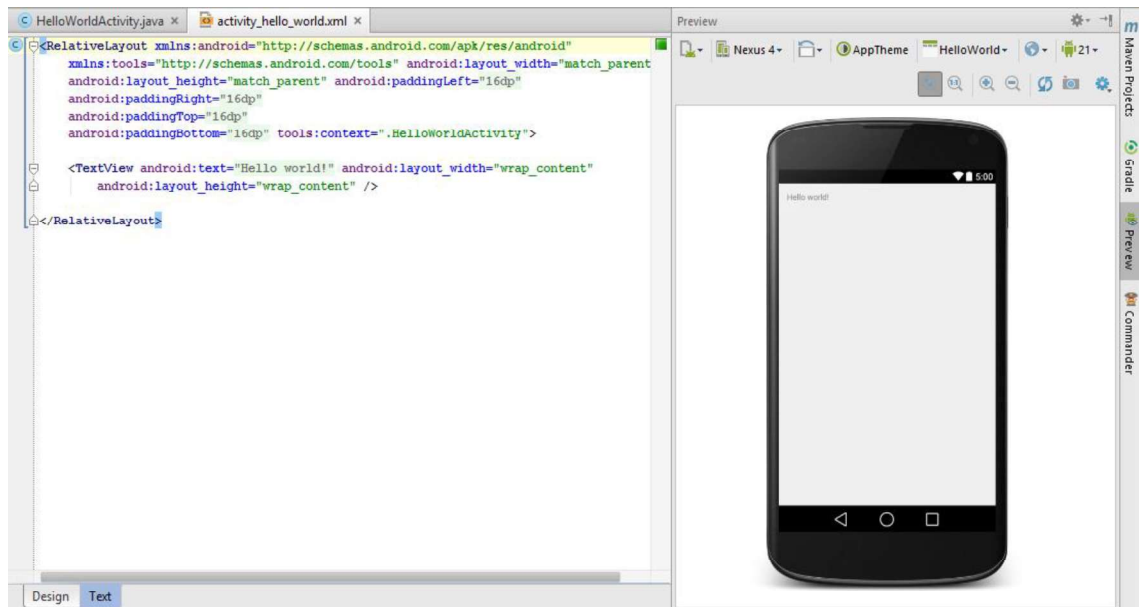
HelloWorldActivity.java × activity_hello_world.xml ×

<RelativeLayout xmlns:android="http://schemas.android.com/apk/res/android"
xmlns:tools="http://schemas.android.com/tools" android:layout_width="match_parent
android:layout_height="match_parent" android:paddingLeft="16dp"
android:paddingRight="16dp"
android:paddingTop="16dp"
android:paddingBottom="16dp" tools:context=".HelloWorldActivity">

<TextView android:text="Hello world!" android:layout_width="wrap_content"
android:layout_height="wrap_content" />

</RelativeLayout>

Design Text

Preview

Nexus 4 AppTheme HelloWorld 21

5:00

Hello world!

Maven Projects Gradle Preview Commander